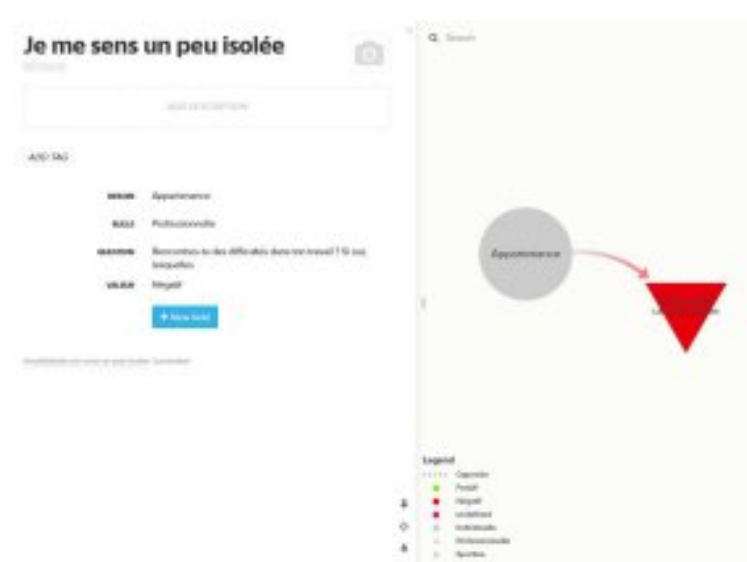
Je me sens un peu isolée

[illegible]

ADD DESCRIPTION

ADD TAG

BESOIN Appartenance

RÔLE Professionnelle

QUESTION Rencontrez-vous des difficultés dans ma travail ? Si oui lesquelles

VALEUR Négatif

+ New field

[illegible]

Search

Appartenance

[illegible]

Legend
Opposition
Positif
Négatif
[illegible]
Individuelle
Professionnelle
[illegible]